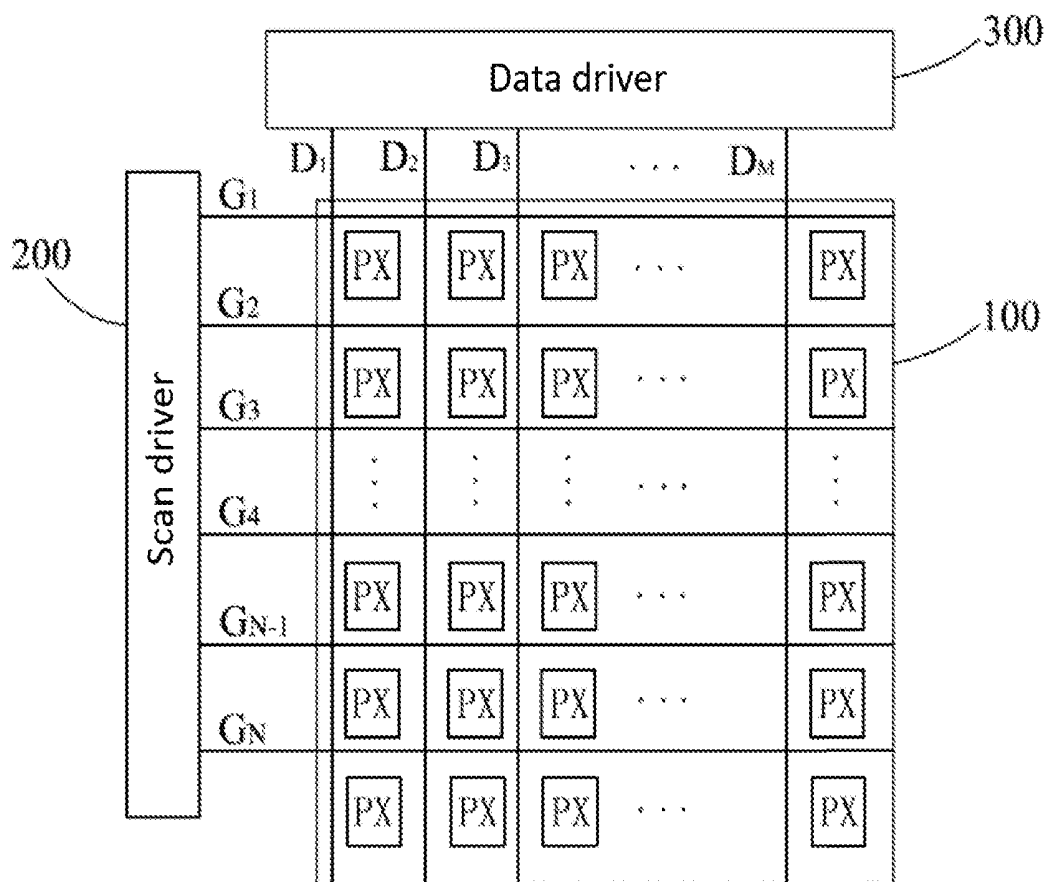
Data driver

300

$D_1$ $D_2$ $D_3$ . . . $D_M$

200

$G_1$

PX PX PX . . . PX

$G_2$

100

PX PX PX . . . PX

Scan driver

$G_3$

. . . . . . . . . . . . . . .

$G_4$

PX PX PX . . . PX

$G_{N-1}$

PX PX PX . . . PX

$G_N$

PX PX PX . . . PX